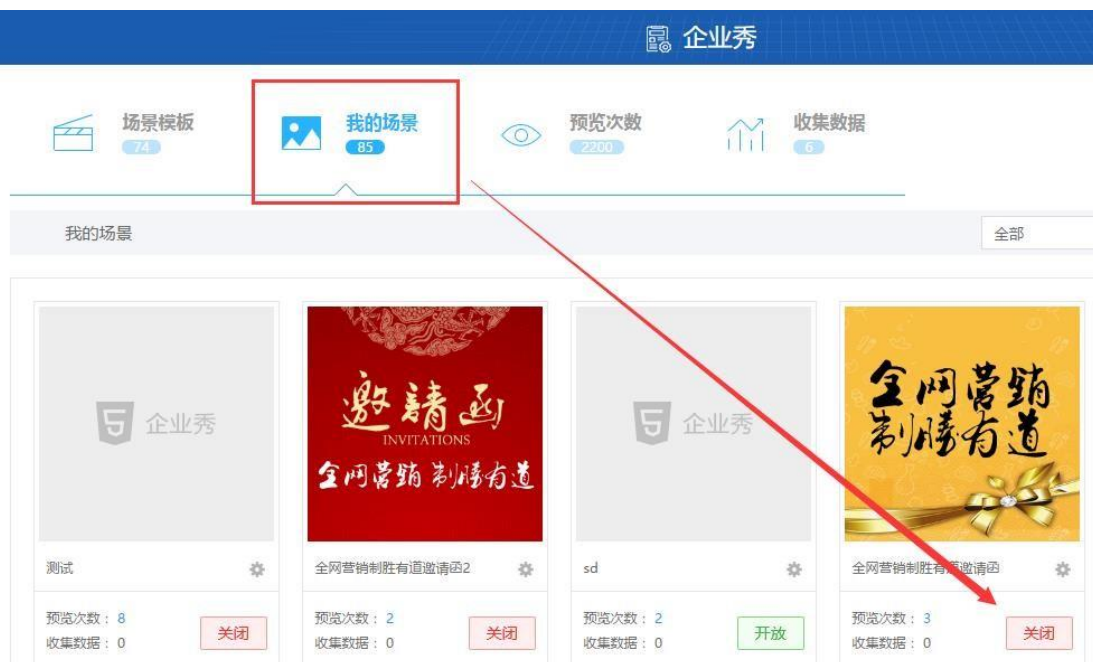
企业秀

场景模板
74

我的场景
85

预览次数
2200

收集数据
6

我的场景

全部

企业秀

测试

预览次数：8
收集数据：0

关闭

邀請函
INVITATIONS
全网营销 制胜有道

全网营销制胜有道邀请函2

预览次数：2
收集数据：0

关闭

企业秀

sd

预览次数：2
收集数据：0

开放

全网营销
制胜有道

全网营销制胜有道邀请函

预览次数：3
收集数据：0

关闭